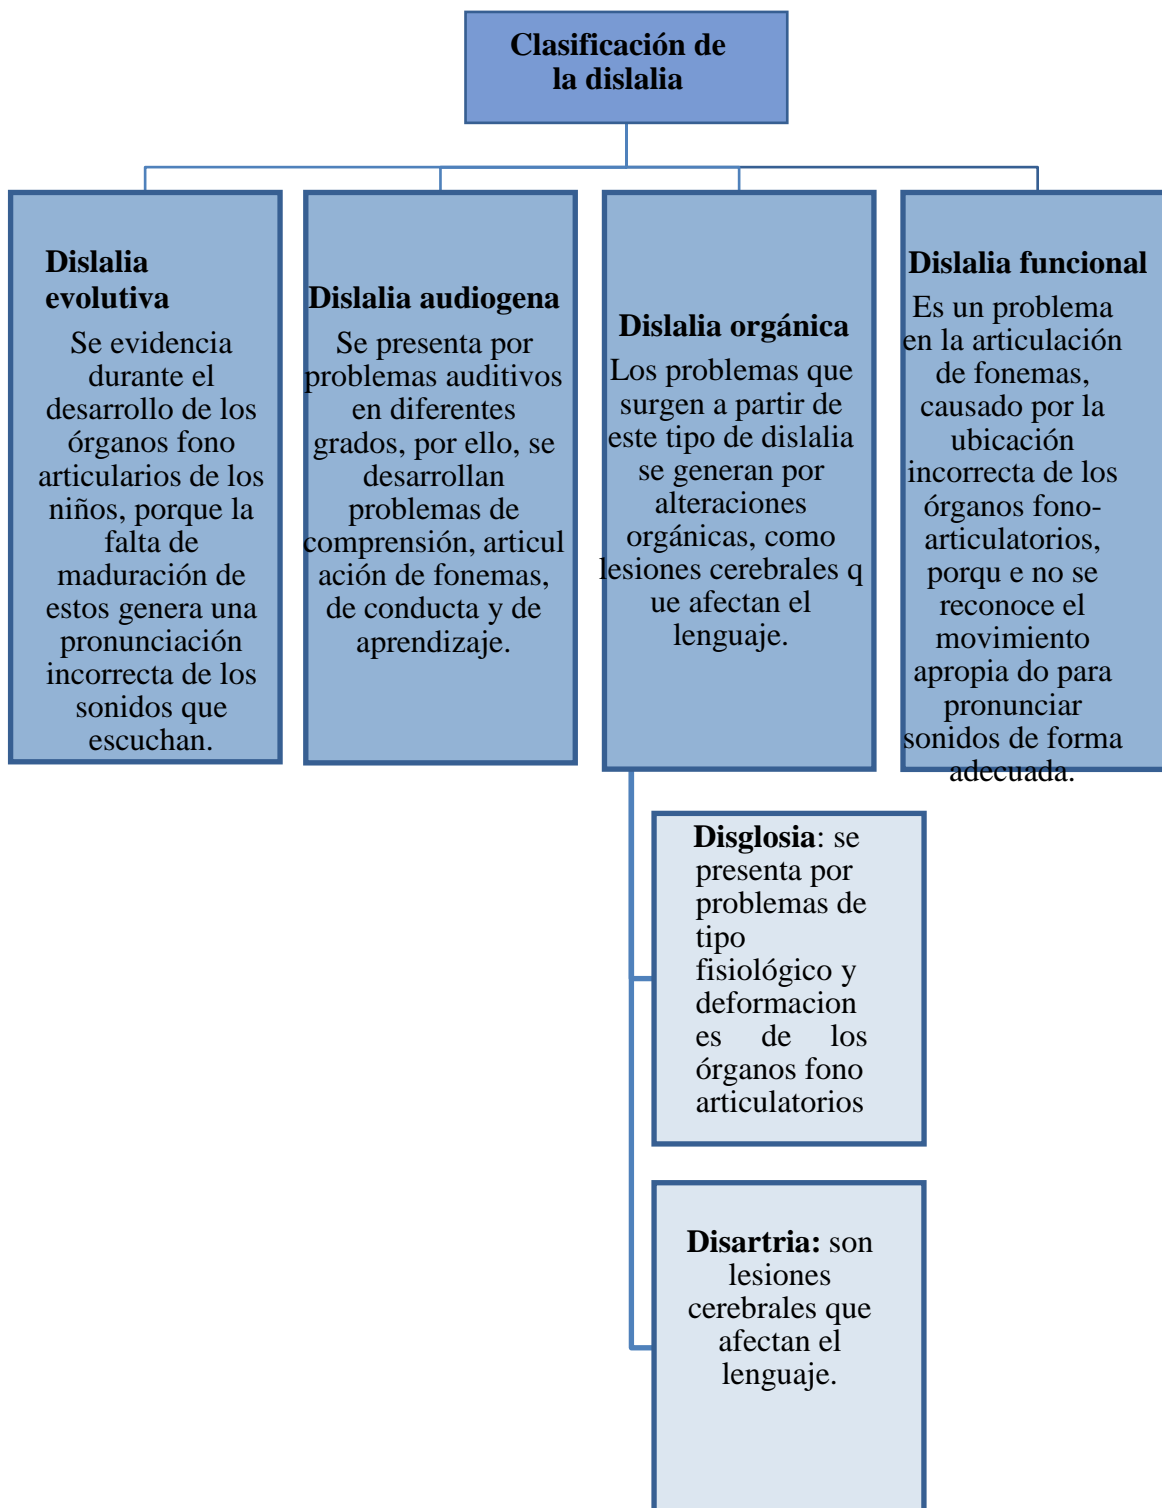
Clasificación de la dislalia

Dislalia evolutiva
Se evidencia durante el desarrollo de los órganos fono articularios de los niños, porque la falta de maduración de estos genera una pronunciación incorrecta de los sonidos que escuchan.

Dislalia audiogena
Se presenta por problemas auditivos en diferentes grados, por ello, se desarrollan problemas de comprensión, articulación de fonemas, de conducta y de aprendizaje.

Dislalia orgánica
Los problemas que surgen a partir de este tipo de dislalia se generan por alteraciones orgánicas, como lesiones cerebrales que afectan el lenguaje.

Dislalia funcional
Es un problema en la articulación de fonemas, causado por la ubicación incorrecta de los órganos fono-articulatorios, porqu e no se reconoce el movimiento apropia do para pronunciar sonidos de forma adecuada.

Disglosia: se presenta por problemas de tipo fisiológico y deformaciones de los órganos fono articulatorios

Disartria: son lesiones cerebrales que afectan el lenguaje.